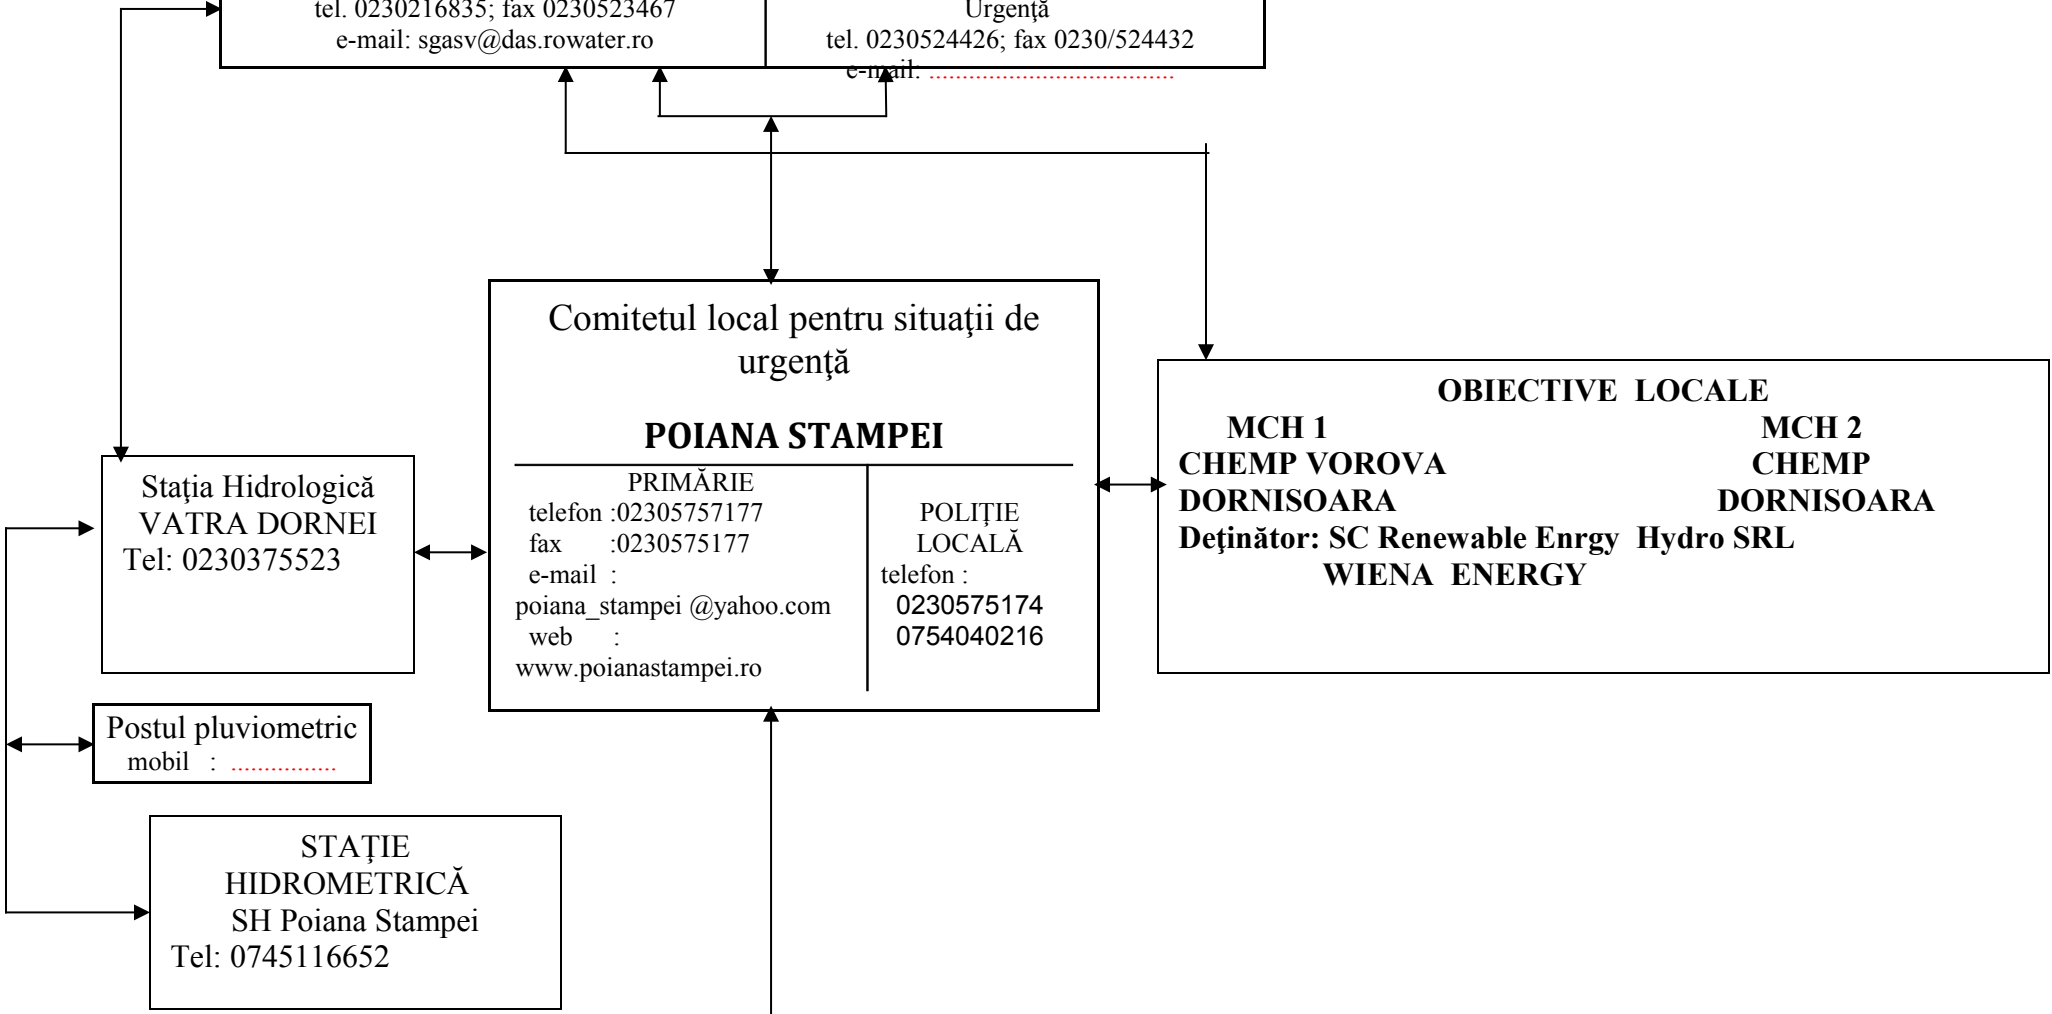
tel. 0230216835; fax 0230523467
e-mail: sgasv@das.rowater.ro

Urgenţă
tel. 0230524426; fax 0230/524432
e-mail: ....................................

Comitetul local pentru situaţii de urgenţă

POIANA STAMPEI

PRIMĂRIE
telefon :02305757177
fax :0230575177
e-mail :
poiana_stampei @yahoo.com
web :
www.poianastampei.ro

POLIŢIE LOCALĂ
telefon :
0230575174
0754040216

OBIECTIVE LOCALE
MCH 1
CHEMP VOROVA
DORNISOARA
MCH 2
CHEMP
DORNISOARA
Deţinător: SC Renewable Enrgy Hydro SRL
WIENA ENERGY

Staţia Hidrologică
VATRA DORNEI
Tel: 0230375523

Postul pluviometric
mobil : ................

STAŢIE
HIDROMETRICĂ
SH Poiana Stampei
Tel: 0745116652